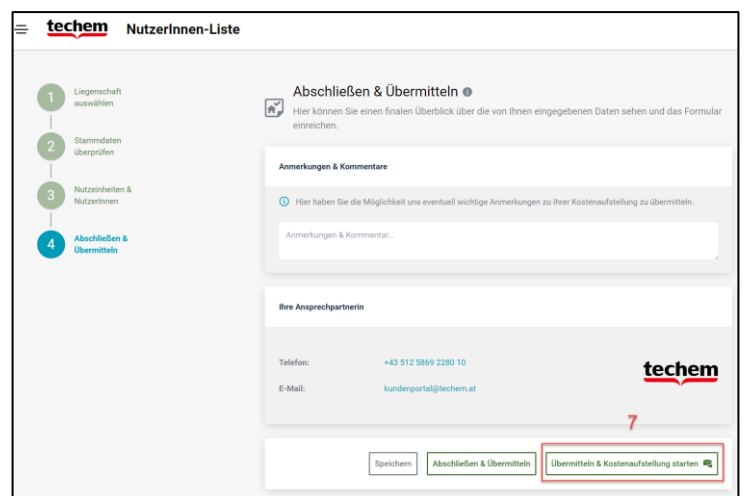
techem NutzerInnen-Liste

1 Liegenschaft auswählen

2 Stammdaten überprüfen

3 Nutzeinheiten & NutzerInnen

4 Abschließen & Übermitteln

Abschließen & Übermitteln

Hier können Sie einen finalen Überblick über die von Ihnen eingegebenen Daten sehen und das Formular einreichen.

Anmerkungen & Kommentare

Hier haben Sie die Möglichkeit uns eventuell wichtige Anmerkungen zu Ihrer Kostenaufstellung zu übermitteln.

Anmerkungen & Kommentar...

Ihre Ansprechpartnerin

Telefon: +43 512 5869 2280 10

E-Mail: kundenportal@techem.at

techem

7

Speichern

Abschließen & Übermitteln

Übermitteln & Kostenaufstellung starten